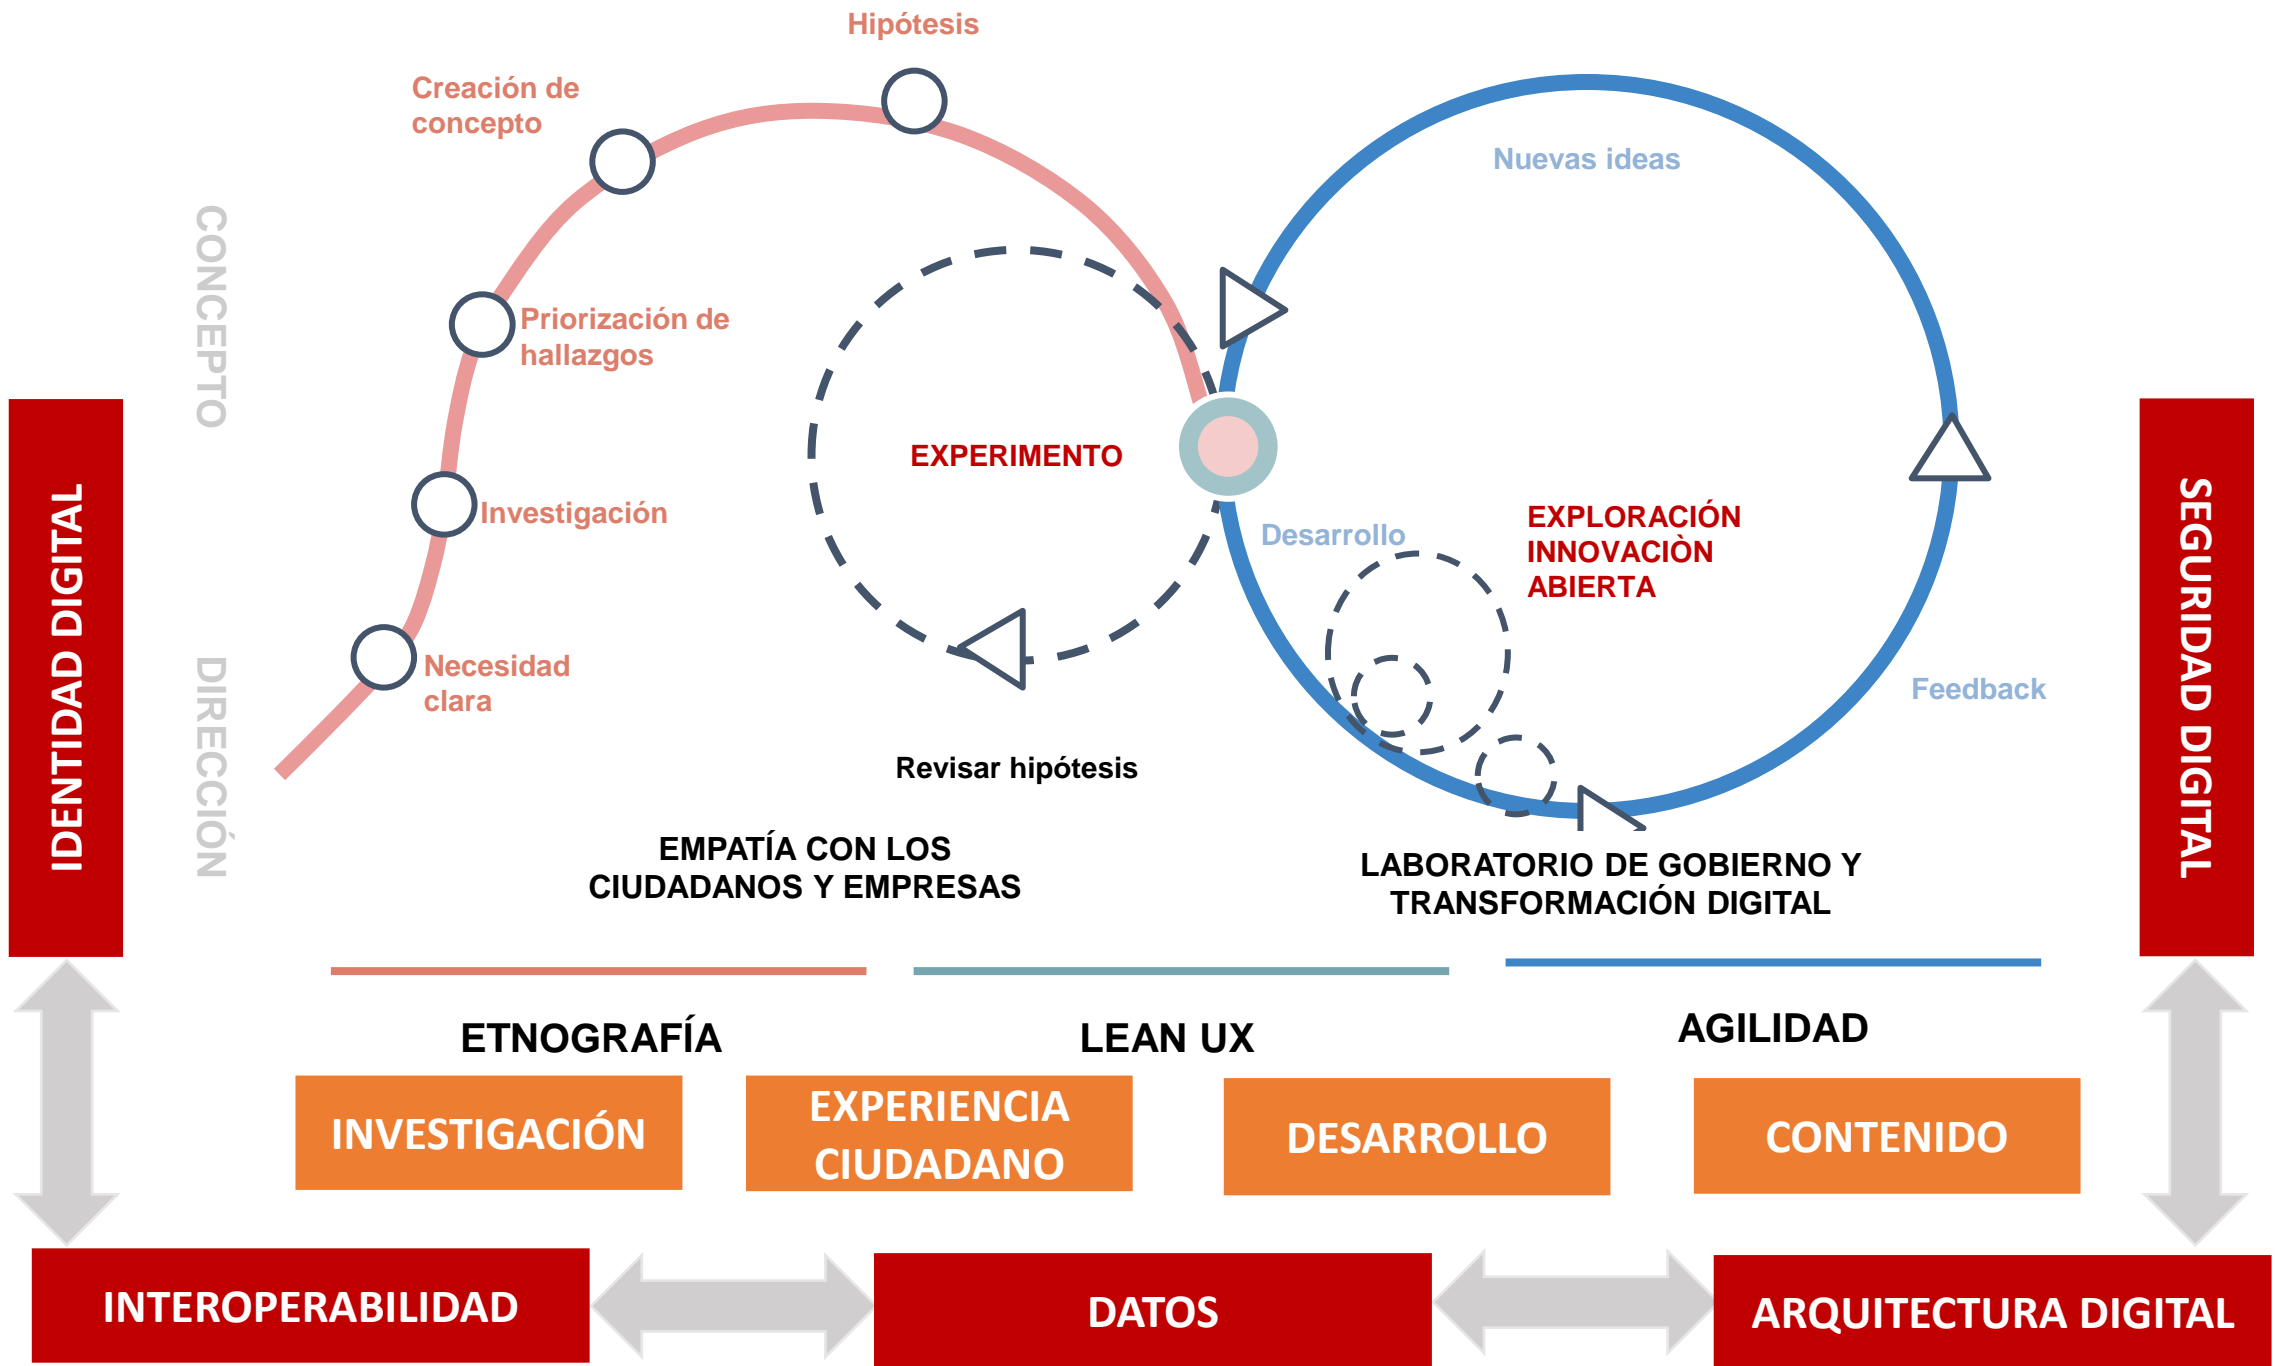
IDENTIDAD DIGITAL

CONCEPTO

DIRECCIÓN

Hipótesis

Creación de concepto

Priorización de hallazgos

Investigación

Necesidad clara

EXPERIMENTO

Revisar hipótesis

Nuevas ideas

Desarrollo

EXPLORACIÓN INNOVACIÒN ABIERTA

Feedback

SEGURIDAD DIGITAL

EMPATÍA CON LOS CIUDADANOS Y EMPRESAS

LABORATORIO DE GOBIERNO Y TRANSFORMACIÓN DIGITAL

ETNOGRAFÍA

LEAN UX

AGILIDAD

INVESTIGACIÓN

EXPERIENCIA CIUDADANO

DESARROLLO

CONTENIDO

INTEROPERABILIDAD

DATOS

ARQUITECTURA DIGITAL